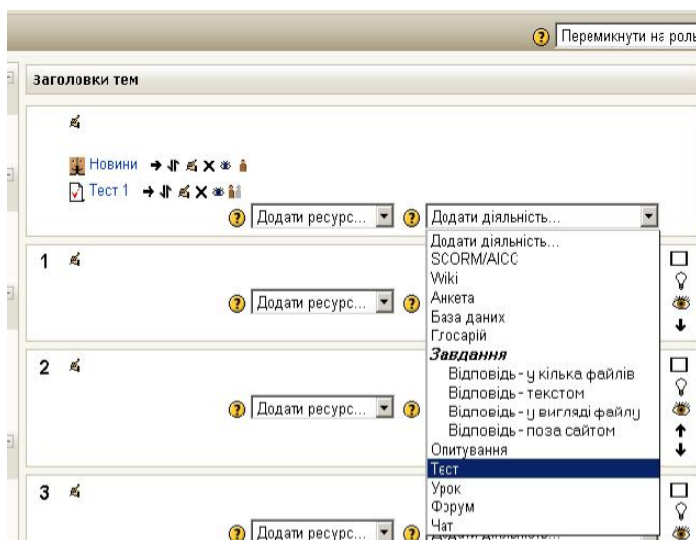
Перемикнути на роль

Заголовки тем

Новини

Тест 1

Додати ресурс...

Додати діяльність...

Додати діяльність...
SCORM/AICC
Wiki
Анкета
База даних
Глосарій
Завдання
Відповідь - у кілька файлів
Відповідь - текстом
Відповідь - у вигляді файлу
Відповідь - поза сайтом
Опитування
Тест
Урок
Форум
Чат

1

Додати ресурс...

2

Додати ресурс...

3

Додати ресурс...